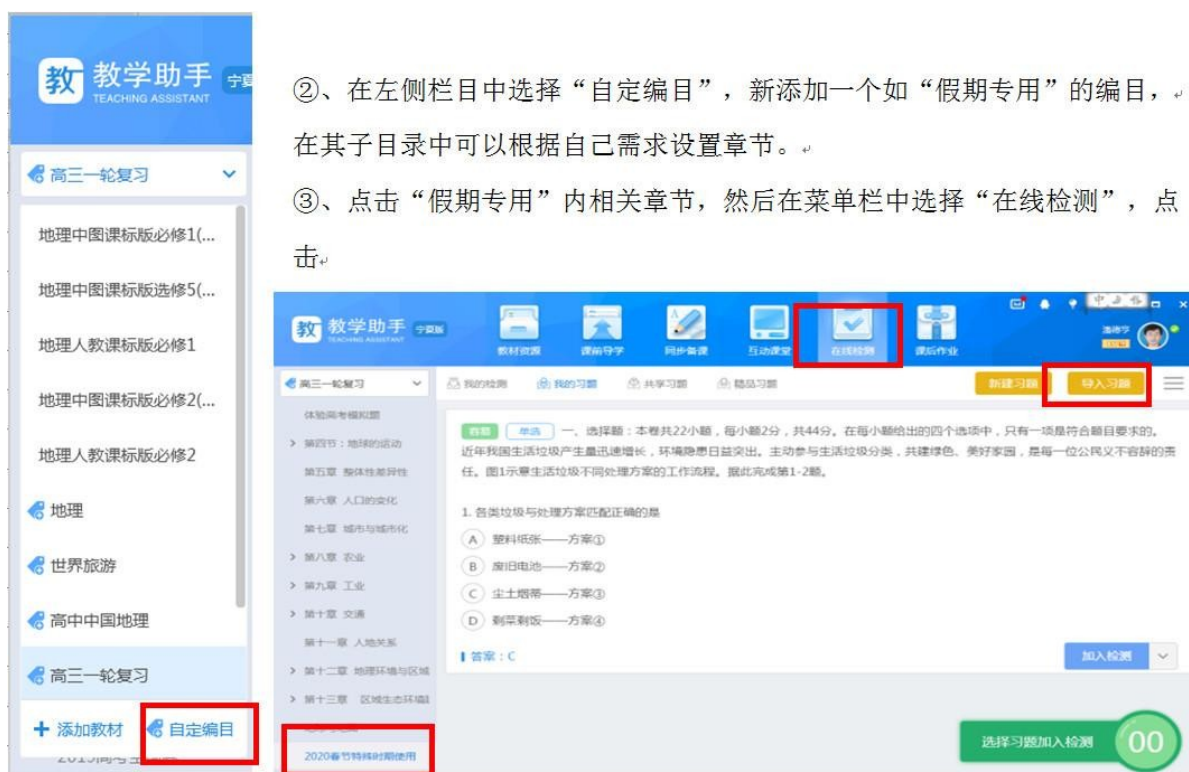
教 教学助手 TEACHING ASSISTANT 宁夏

高三一轮复习

地理中图课标版必修1(...

地理中图课标版选修5(...

地理人教课标版必修1

地理中图课标版必修2(...

地理人教课标版必修2

地理

世界旅游

高中中国地理

高三一轮复习

+ 添加教材 自定编目

②、在左侧栏目中选择“自定编目”，新添加一个如“假期专用”的编目，在其子目录中可以根据自己需求设置章节。

③、点击“假期专用”内相关章节，然后在菜单栏中选择“在线检测”，点击

教 教学助手 TEACHING ASSISTANT 宁夏版

教材资源 课前导学 同步备课 互动课堂 在线检测 课后作业

高三一轮复习

我的检测 我的习题 共享习题 精品习题 新建习题 导入习题

体验高考模拟题

> 第四节：地球的运动

第五章 整体性差异性

第六章 人口的变化

第七章 城市与城市化

> 第八章 农业

> 第九章 工业

> 第十章 交通

第十一章 人地关系

> 第十二章 地理环境与区域

> 第十三章 区域生态环境

2020春节特殊时期使用

容易 单选 一、选择题：本卷共22小题，每小题2分，共44分。在每小题给出的四个选项中，只有一项是符合题目要求的。近年我国生活垃圾产生量迅速增长，环境隐患日益突出。主动参与生活垃圾分类，共建绿色、美好家园，是每一位公民义不容辞的责任。图1示意生活垃圾不同处理方案的工作流程。据此完成第1-2题。

1. 各类垃圾与处理方案匹配正确的是

A 塑料纸张——方案①

B 废旧电池——方案②

C 尘土烟蒂——方案③

D 剩菜剩饭——方案④

答案：C

加入检测

选择习题加入检测 00